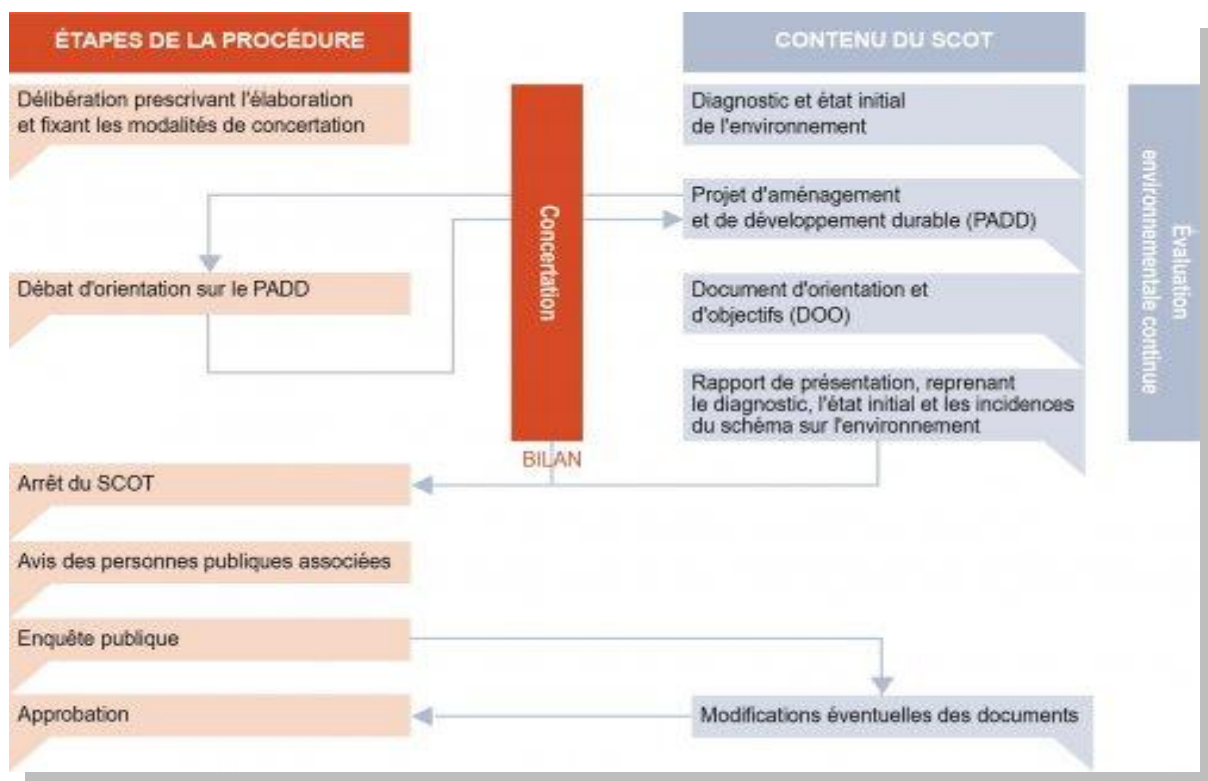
ÉTAPES DE LA PROCÉDURE

CONTENU DU SCOT

Délibération prescrivant l'élaboration et fixant les modalités de concertation

Concertation

Diagnostic et état initial de l'environnement

Projet d'aménagement et de développement durable (PADD)

Évaluation environnementale continue

Débat d'orientation sur le PADD

Document d'orientation et d'objectifs (DOO)

Rapport de présentation, reprenant le diagnostic, l'état initial et les incidences du schéma sur l'environnement

BILAN

Arrêt du SCOT

Avis des personnes publiques associées

Enquête publique

Approbation

Modifications éventuelles des documents